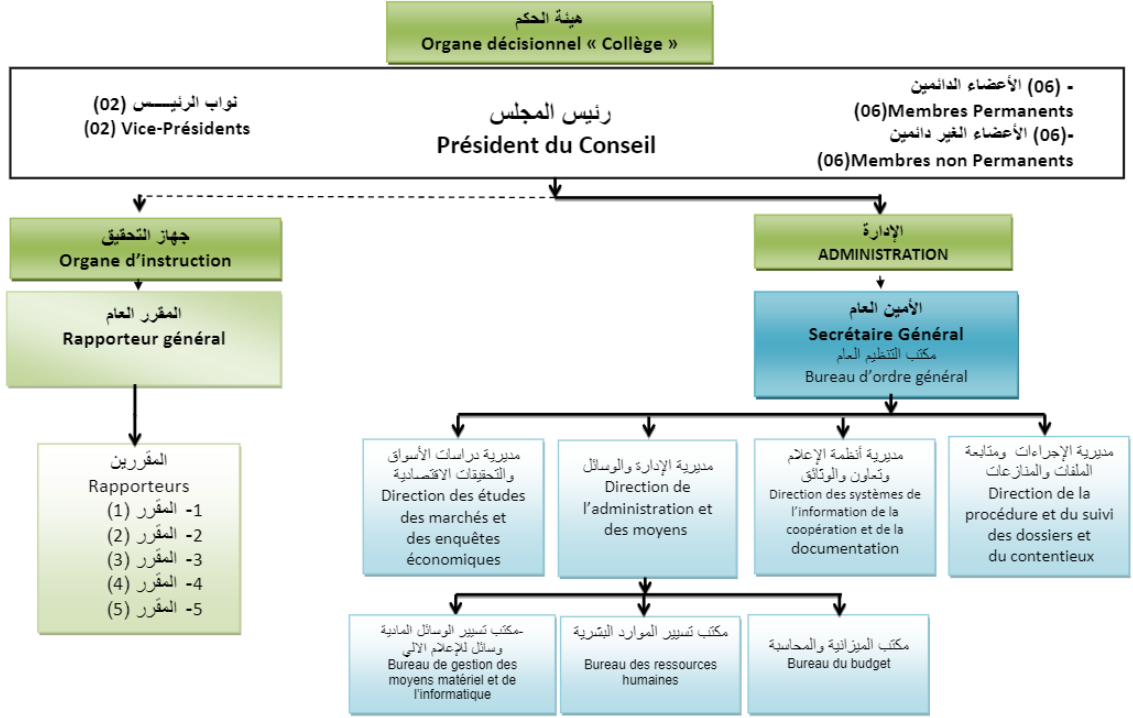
هيئة الحكم
Organe décisionnel « Collège »

نواب الرئيـــس (02)
(02) Vice-Présidents

رئيس المجلس
Président du Conseil

- (06) الأعضاء الدائمين
(06)Membres Permanents
-(06) الأعضاء الغير دائمين
(06)Membres non Permanents

جهاز التحقيق
Organe d'instruction

المقرر العام
Rapporteur général

المقررين
Rapporteurs
1- المقرر (1)
2- المقرر (2)
3- المقرر (3)
4- المقرر (4)
5- المقرر (5)

الإدارة
ADMINISTRATION

الأمين العام
Secrétaire Général
مكتب التنظيم العام
Bureau d'ordre général

مديرية دراسات الأسواق والتحقيقات الاقتصادية
Direction des études des marchés et des enquêtes économiques

مديرية الإدارة والوسائل
Direction de l'administration et des moyens

مديرية أنظمة الإعلام وتعاون والوثائق
Direction des systèmes de l'information de la coopération et de la documentation

مديرية الإجراءات ومتابعة الملفات والمنازعات
Direction de la procédure et du suivi des dossiers et du contentieux

-مكتب تسيير الوسائل المادية وسائل للإعلام الآلي
Bureau de gestion des moyens matériel et de l'informatique

مكتب تسيير الموارد البشرية
Bureau des ressources humaines

مكتب الميزانية والمحاسبة
Bureau du budget